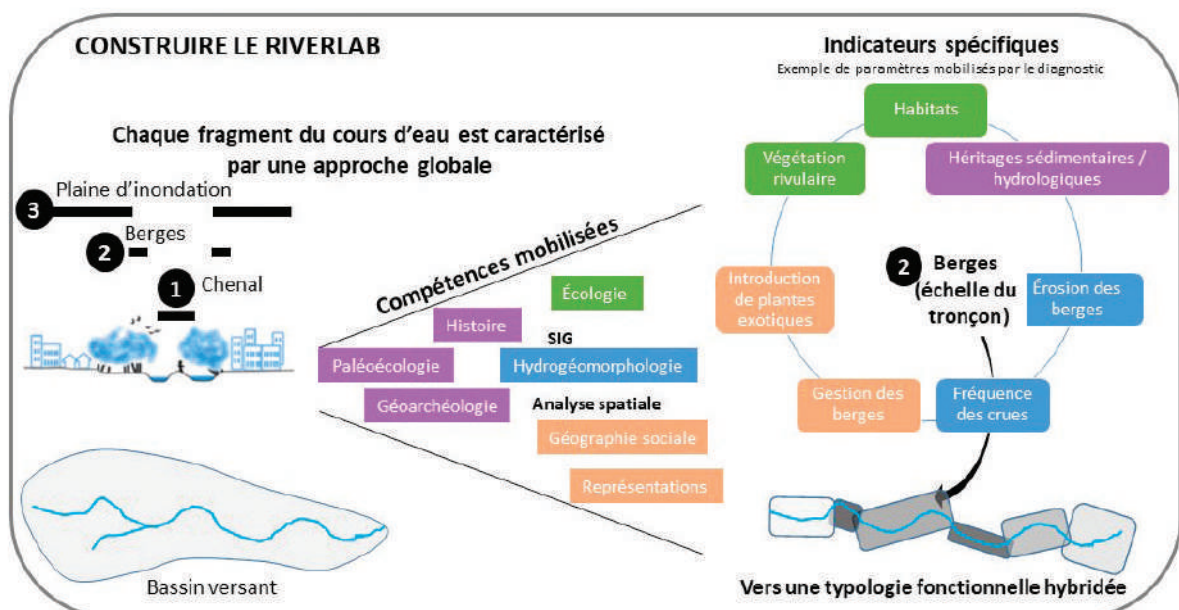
CONSTRUIRE LE RIVERLAB

Chaque fragment du cours d'eau est caractérisé par une approche globale

3 Plaine d'inondation

2 Berges

1 Chenal

Bassin versant

Compétences mobilisées

Écologie

Histoire

SIG

Paléoécologie

Hydrogéomorphologie

Géoarchéologie

Analyse spatiale

Géographie sociale

Représentations

Indicateurs spécifiques

Exemple de paramètres mobilisés par le diagnostic

Habitats

Végétation rivulaire

Héritages sédimentaires / hydrologiques

Introduction de plantes exotiques

2 Berges (échelle du tronçon)

Érosion des berges

Gestion des berges

Fréquence des crues

Vers une typologie fonctionnelle hybridée